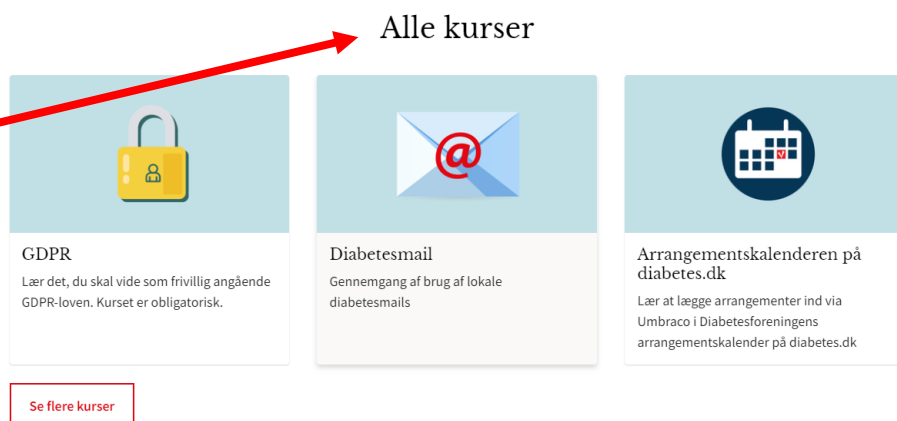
Alle kurser

GDPR

Lær det, du skal vide som frivillig angående GDPR-loven. Kurset er obligatorisk.

@

Diabetesmail

Gennemgang af brug af lokale diabetesmails

Arrangementskalenderen på diabetes.dk

Lær at lægge arrangementer ind via Umbraco i Diabetesforeningens arrangementskalender på diabetes.dk

Se flere kurser